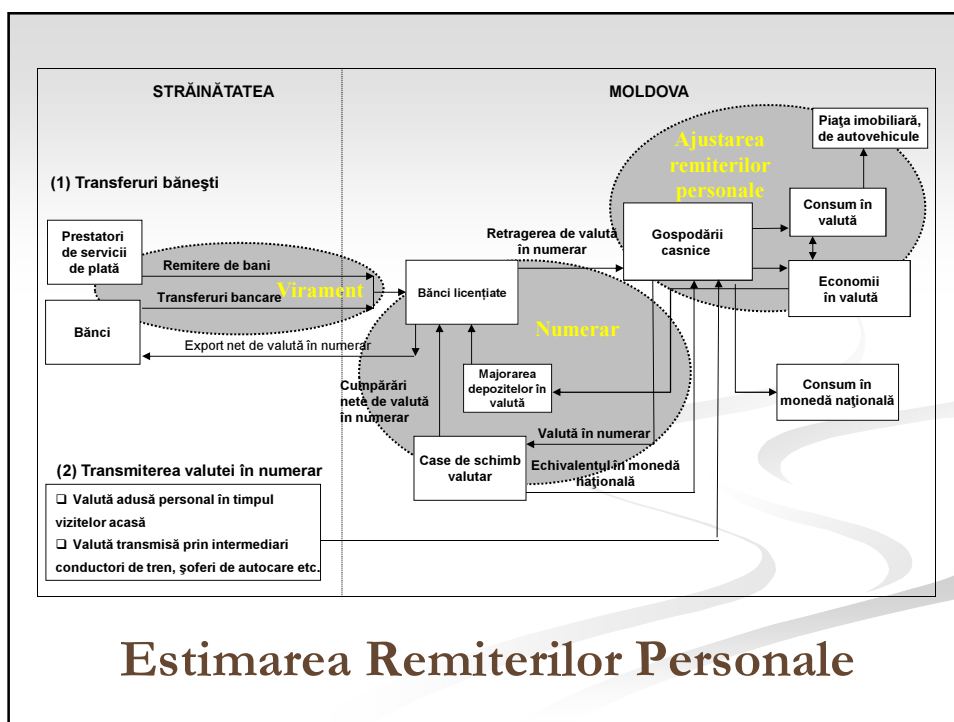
STRĂINĂTATEA

MOLDOVA

(1) Transferuri băneşti

Prestatori de servicii de plată

Bănci

Remitere de bani

Transferuri bancare

Virament

Export net de valută în numerar

Bănci licenţiate

Numerar

Retragerea de valută în numerar

Gospodării casnice

Ajustarea remiterilor personale

Piaţa imobiliară, de autovehicule

Consum în valută

Economii în valută

Consum în monedă naţională

Majorarea depozitelor în valută

Cumpărări nete de valută în numerar

Valută în numerar

Echivalentul în monedă naţională

Case de schimb valutar

(2) Transmiterea valutei în numerar

❑ Valută adusă personal în timpul vizitelor acasă
❑ Valută transmisă prin intermediari conductori de tren, şoferi de autocare etc.

Estimarea Remiterilor Personale